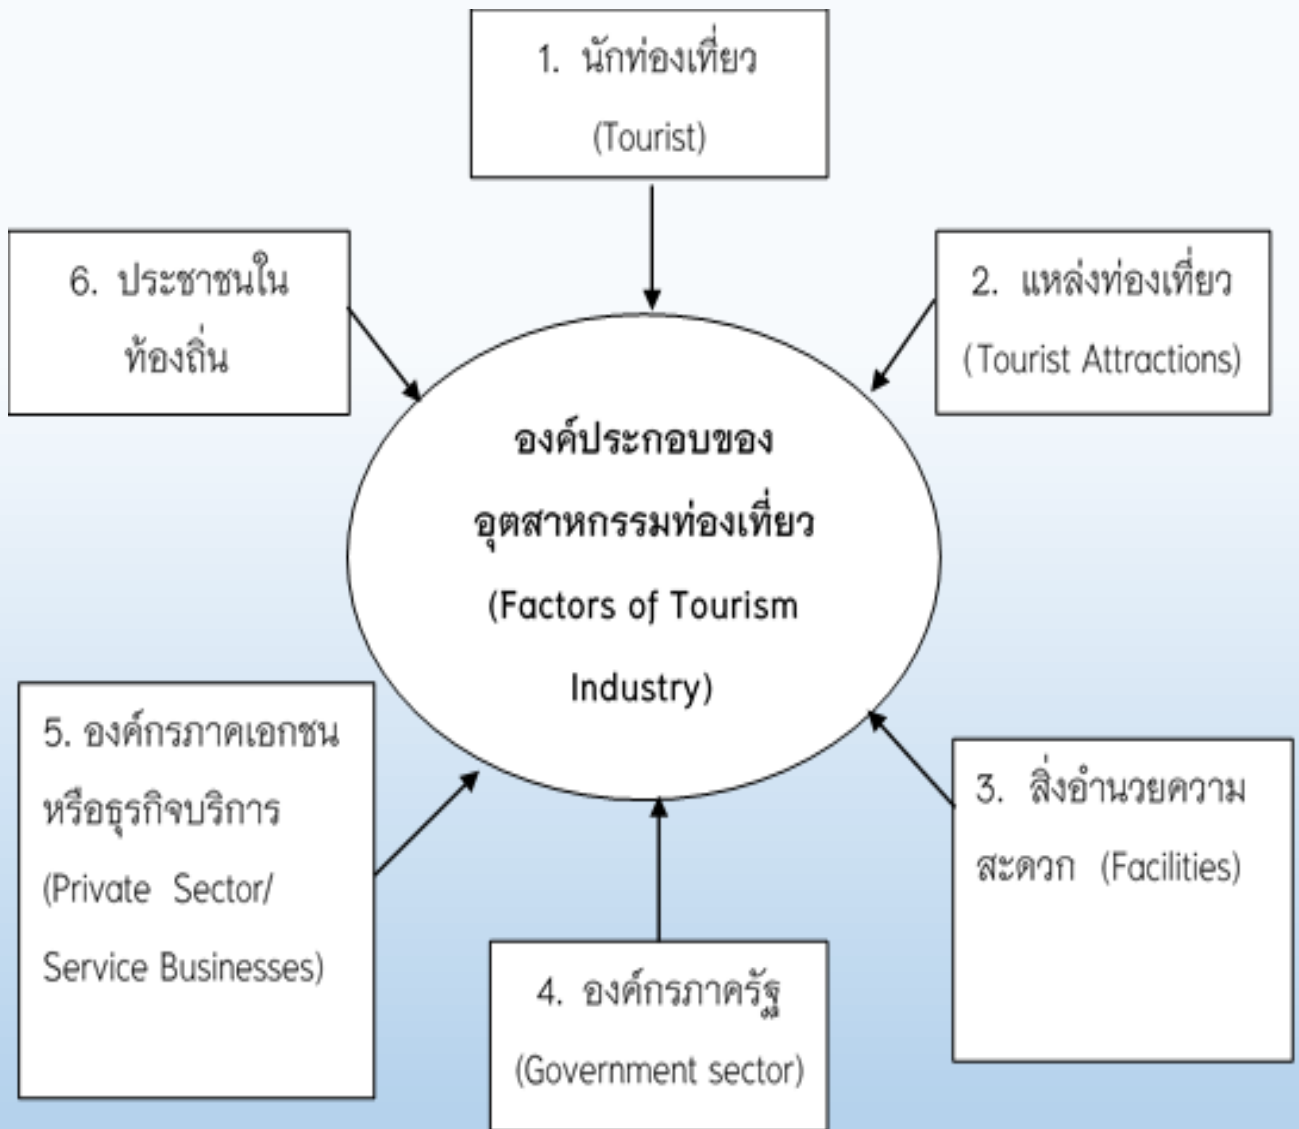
1. นักท่องเที่ยว
(Tourist)

6. ประชาชนในท้องถิ่น

2. แหล่งท่องเที่ยว
(Tourist Attractions)

องค์ประกอบของอุตสาหกรรมท่องเที่ยว
(Factors of Tourism Industry)

5. องค์กรภาคเอกชนหรือธุรกิจบริการ
(Private Sector/ Service Businesses)

3. สิ่งอำนวยความสะดวก (Facilities)

4. องค์กรภาครัฐ
(Government sector)